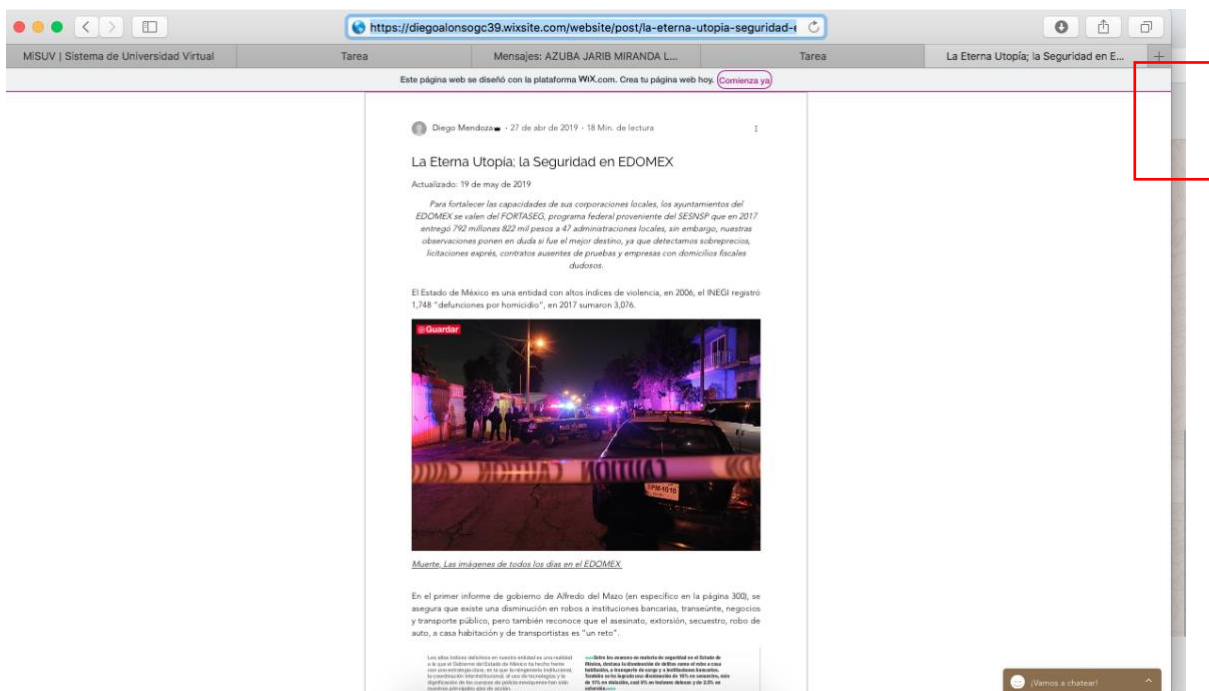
https://diegoalonsogc39.wixsite.com/website/post/la-eterna-utopia-seguridad-e

MiSUV | Sistema de Universidad Virtual
Tarea
Mensajes: AZUBA JARIB MIRANDA L...
Tarea
La Eterna Utopía; la Seguridad en E...

Este página web se diseñó con la plataforma WiX.com. Crea tu página web hoy. Comienza ya

Diego Mendoza · 27 de abr de 2019 · 18 Min. de lectura

La Eterna Utopia; la Seguridad en EDOMEX

Actualizado: 19 de may de 2019

Para fortalecer las capacidades de sus corporaciones locales, los ayuntamientos del EDOMEX se valen del FORTASEG, programa federal proveniente del SESNSP que en 2017 entregó 792 millones 822 mil pesos a 47 administraciones locales, sin embargo, nuestras observaciones ponen en duda si fue el mejor destino, ya que detectamos sobreprecios, licitaciones exprés, contratos ausentes de pruebas y empresas con domicilios fiscales dudosos.

El Estado de México es una entidad con altos índices de violencia, en 2006, el INEGI registró 1,748 "defunciones por homicidio", en 2017 sumaron 3,076.

Guardar

CAUTION CAUTION

SPM-1010

Muerte, Las imágenes de todos los días en el EDOMEX

En el primer informe de gobierno de Alfredo del Mazo (en específico en la página 300), se asegura que existe una disminución en robos a instituciones bancarias, transeúnte, negocios y transporte público, pero también reconoce que el asesinato, extorsión, secuestro, robo de auto, a casa habitación y de transportistas es "un reto".

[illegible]

¡Vamos a chatear!